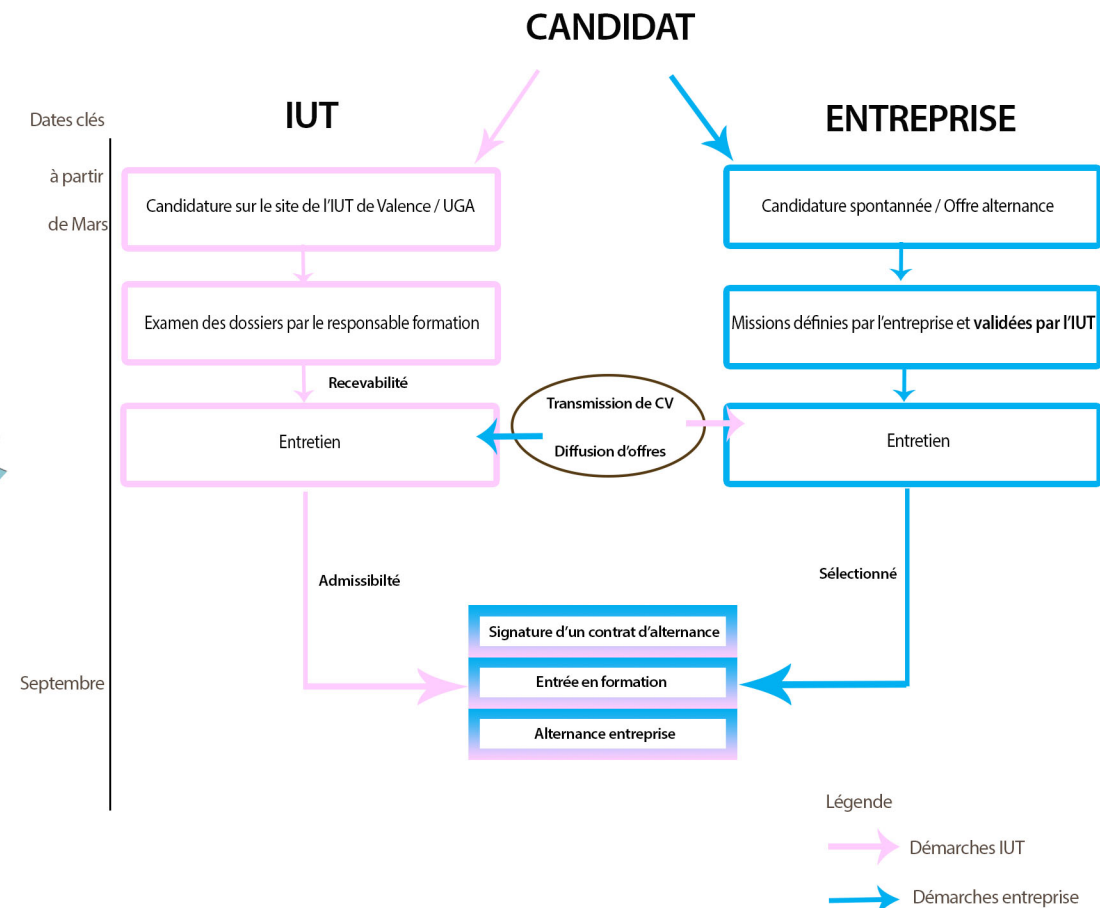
CANDIDAT

Dates clés

IUT

ENTREPRISE

à partir de Mars

Candidature sur le site de l'IUT de Valence / UGA

Candidature spontanée / Offre alternance

Examen des dossiers par le responsable formation

Missions définies par l'entreprise et **validées par l'IUT**

Recevabilité

Transmission de CV

Diffusion d'offres

Entretien

Entretien

Admissibilté

Sélectionné

Signature d'un contrat d'alternance

Septembre

Entrée en formation

Alternance entreprise

Légende

Démarches IUT

Démarches entreprise